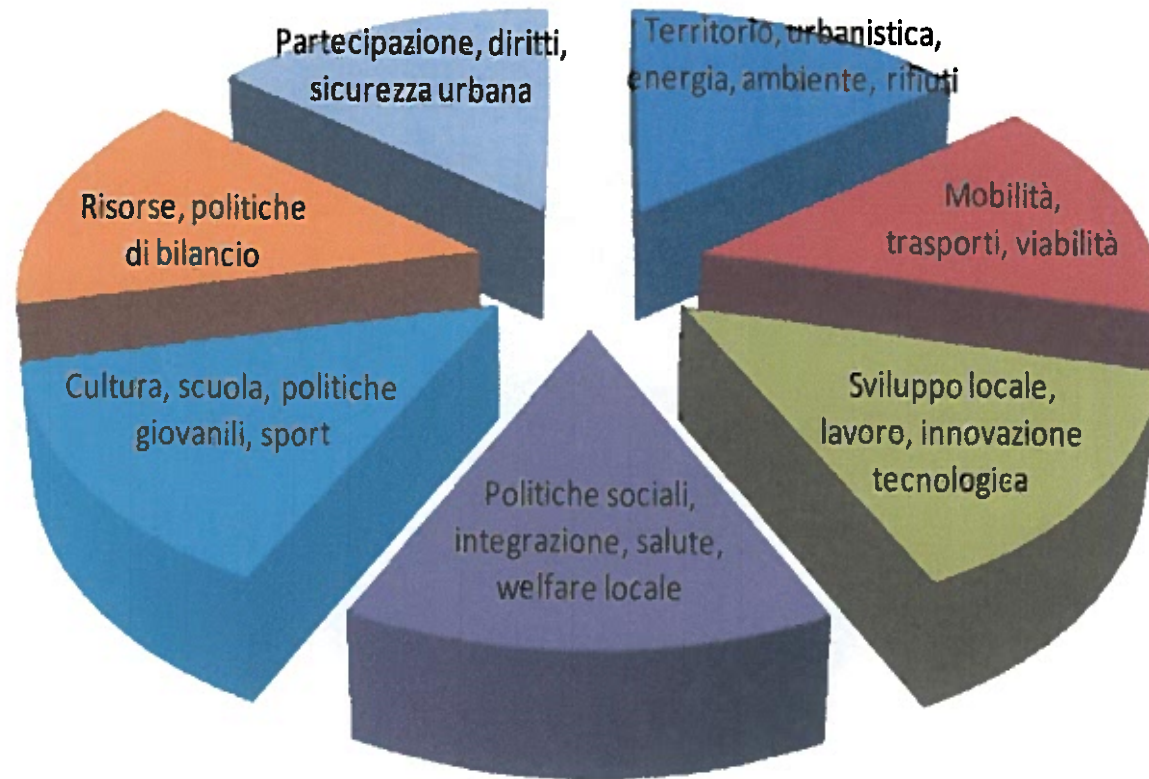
Partecipazione, diritti, sicurezza urbana

Territorio, urbanistica, energia, ambiente, rifiuti

Risorse, politiche di bilancio

Mobilità, trasporti, viabilità

Cultura, scuola, politiche giovanili, sport

Sviluppo locale, lavoro, innovazione tecnologica

Politiche sociali, integrazione, salute, welfare locale